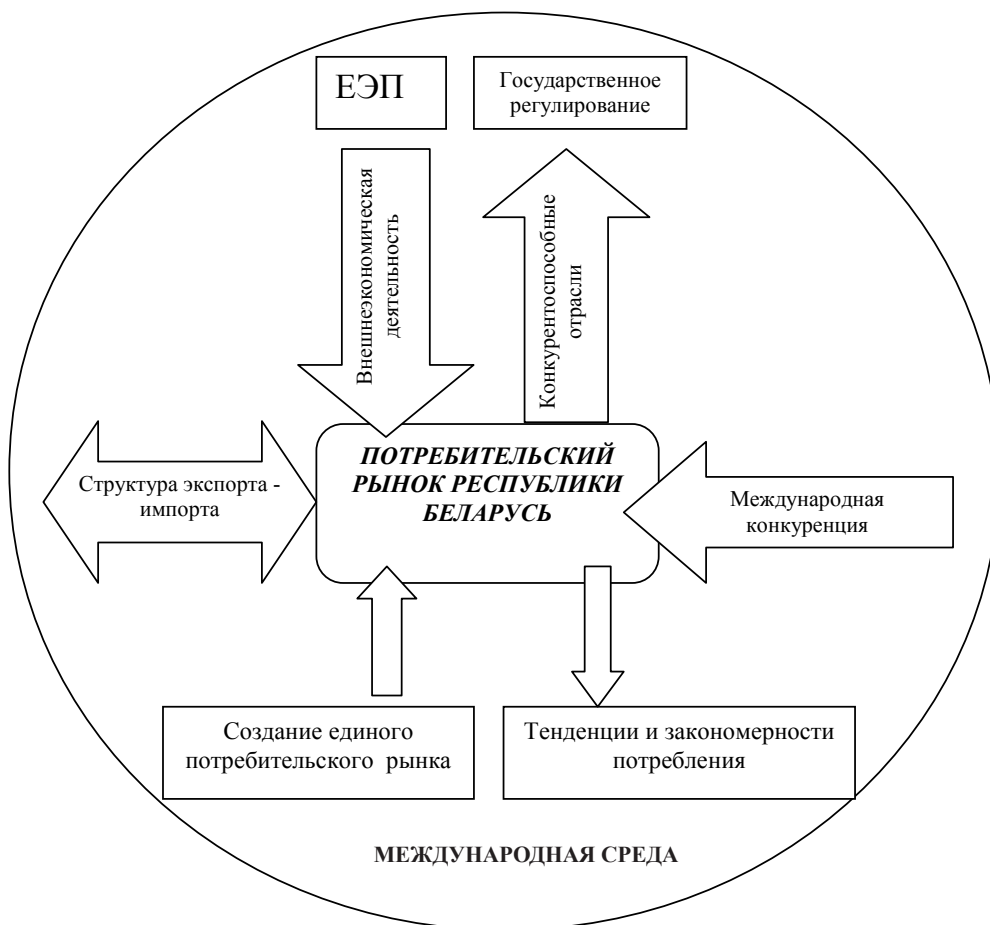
ЕЭП

Государственное регулирование

Внешнеэкономическая деятельность

Конкурентоспособные отрасли

Структура экспорта - импорта

ПОТРЕБИТЕЛЬСКИЙ РЫНОК РЕСПУБЛИКИ БЕЛАРУСЬ

Международная конкуренция

Создание единого потребительского рынка

Тенденции и закономерности потребления

МЕЖДУНАРОДНАЯ СРЕДА